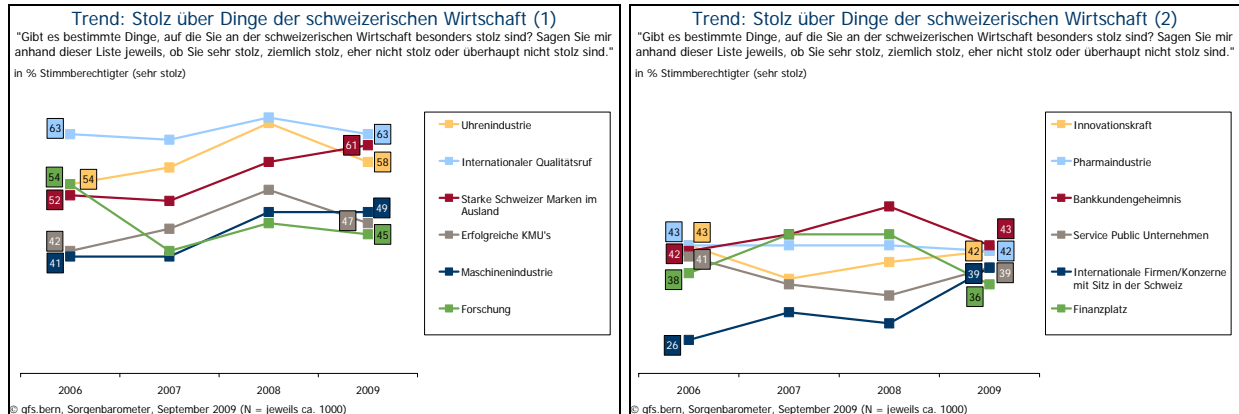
Trend: Stolz über Dinge der schweizerischen Wirtschaft (1)

"Gibt es bestimmte Dinge, auf die Sie an der schweizerischen Wirtschaft besonders stolz sind? Sagen Sie mir anhand dieser Liste jeweils, ob Sie sehr stolz, ziemlich stolz, eher nicht stolz oder überhaupt nicht stolz sind."

in % Stimmberechtigter (sehr stolz)

63
54
54
52
42
41
61
63
58
47
49
45

2006
2007
2008
2009

Uhrenindustrie
Internationaler Qualitätsruf
Starke Schweizer Marken im Ausland
Erfolgreiche KMU's
Maschinenindustrie
Forschung

© gfs.bern, Sorgenbarometer, September 2009 (N = jeweils ca. 1000)

Trend: Stolz über Dinge der schweizerischen Wirtschaft (2)

"Gibt es bestimmte Dinge, auf die Sie an der schweizerischen Wirtschaft besonders stolz sind? Sagen Sie mir anhand dieser Liste jeweils, ob Sie sehr stolz, ziemlich stolz, eher nicht stolz oder überhaupt nicht stolz sind."

in % Stimmberechtigter (sehr stolz)

43
43
42
41
38
26
43
42
42
39
39
36

2006
2007
2008
2009

Innovationskraft
Pharmaindustrie
Bankkundengeheimnis
Service Public Unternehmen
Internationale Firmen/Konzerne mit Sitz in der Schweiz
Finanzplatz

© gfs.bern, Sorgenbarometer, September 2009 (N = jeweils ca. 1000)